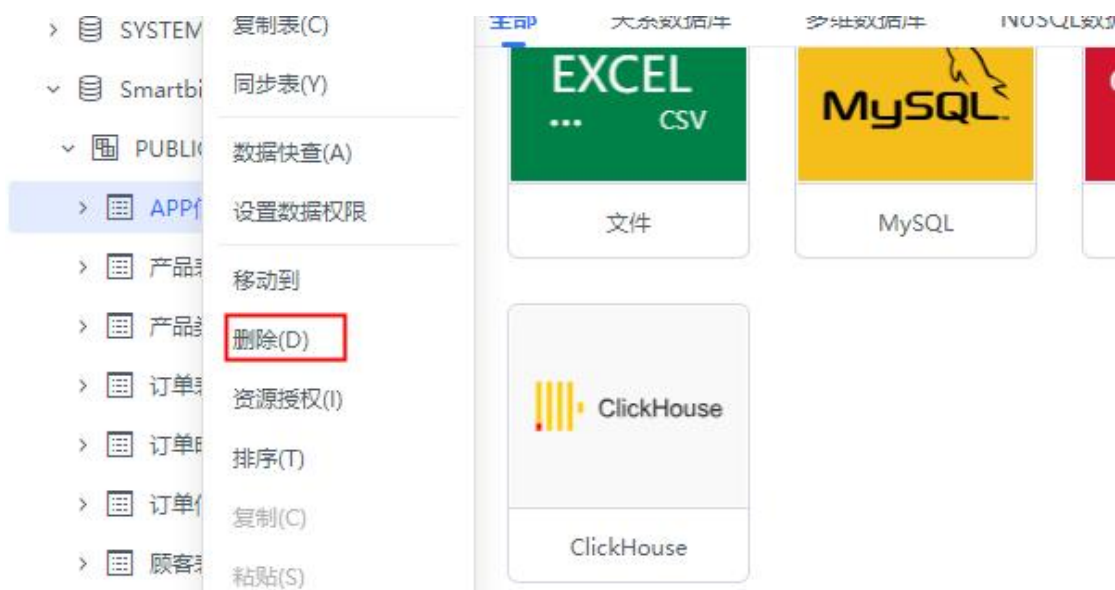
SYSTEM
Smartbi
PUBLI
APP
产品
产品
订单
订单
订单
顾客

复制表(C)
同步表(Y)
数据快查(A)
设置数据权限
移动到
删除(D)
资源授权(I)
排序(T)
复制(C)
粘贴(S)

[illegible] 关系数据库 多维数据库 NOSQL数

EXCEL
CSV
文件

MySQL
MySQL

ClickHouse
ClickHouse